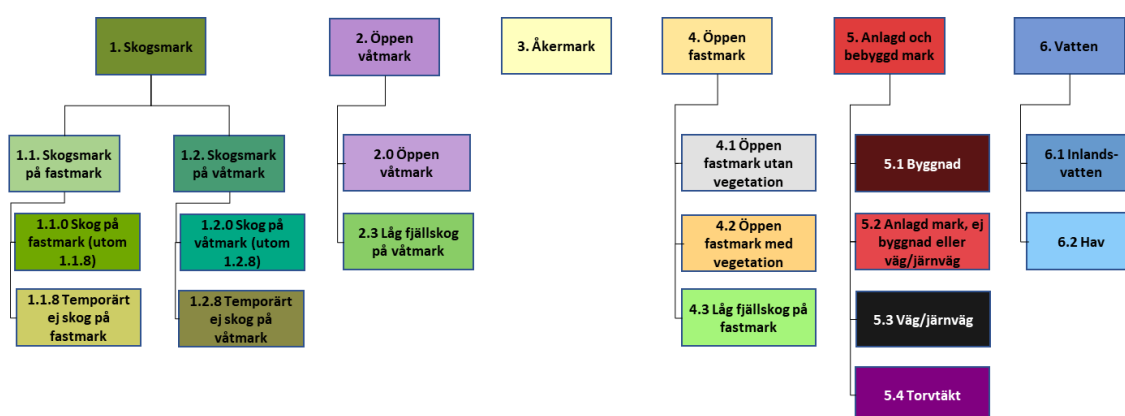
1. Skogsmark

1.1. Skogsmark på fastmark

1.1.0 Skog på fastmark (utom 1.1.8)

1.1.8 Temporärt ej skog på fastmark

1.2. Skogsmark på våtmark

1.2.0 Skog på våtmark (utom 1.2.8)

1.2.8 Temporärt ej skog på våtmark

2. Öppen våtmark

2.0 Öppen våtmark

2.3 Låg fjällskog på våtmark

3. Åkermark

4. Öppen fastmark

4.1 Öppen fastmark utan vegetation

4.2 Öppen fastmark med vegetation

4.3 Låg fjällskog på fastmark

5. Anlagd och bebyggd mark

5.1 Byggnad

5.2 Anlagd mark, ej byggnad eller väg/järnväg

5.3 Väg/järnväg

5.4 Torvtäkt

6. Vatten

6.1 Inlands-vatten

6.2 Hav